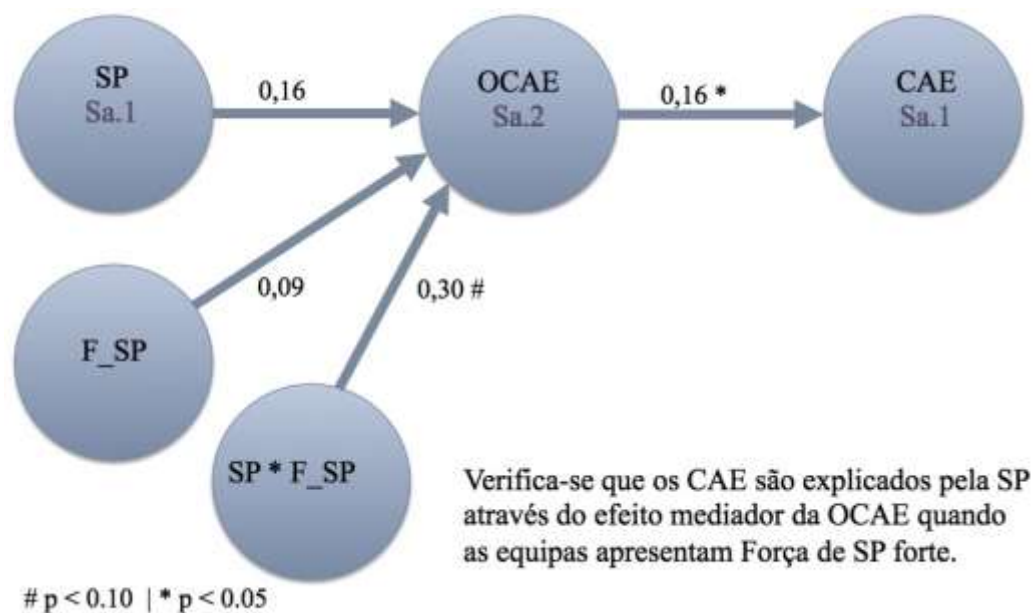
SP
Sa.1

0,16

OCAE
Sa.2

0,16 *

CAE
Sa.1

0,09

0,30 #

F_SP

SP * F_SP

Verifica-se que os CAE são explicados pela SP através do efeito mediador da OCAE quando as equipas apresentam Força de SP forte.

# p < 0.10 | * p < 0.05